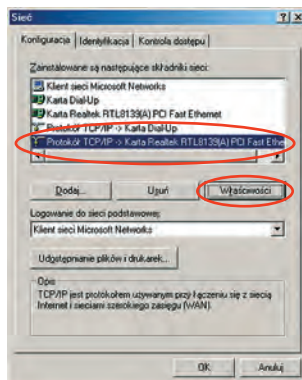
Sieć

Konfiguracja | Identyfikacja | Kontrola dostępu

Zainstalowane są następujące składniki sieci:

Klient sieci Microsoft Networks
Karta Dial-Up
Karta Realtek RTL8139(A) PCI Fast Ethernet
Protokół TCP/IP -> Karta Dial-Up
Protokół TCP/IP -> Karta Realtek RTL8139(A) PCI Fast Ethe

Dodaj... | Usuń | Właściwości

Logowanie do sieci podstawowej:

Klient sieci Microsoft Networks

Udostępnianie plików i drukarek...

Opis
TCP/IP jest protokołem używanym przy łączeniu się z siecią Internet i sieciami szerokiego zasięgu (WAN).

OK | Anuluj